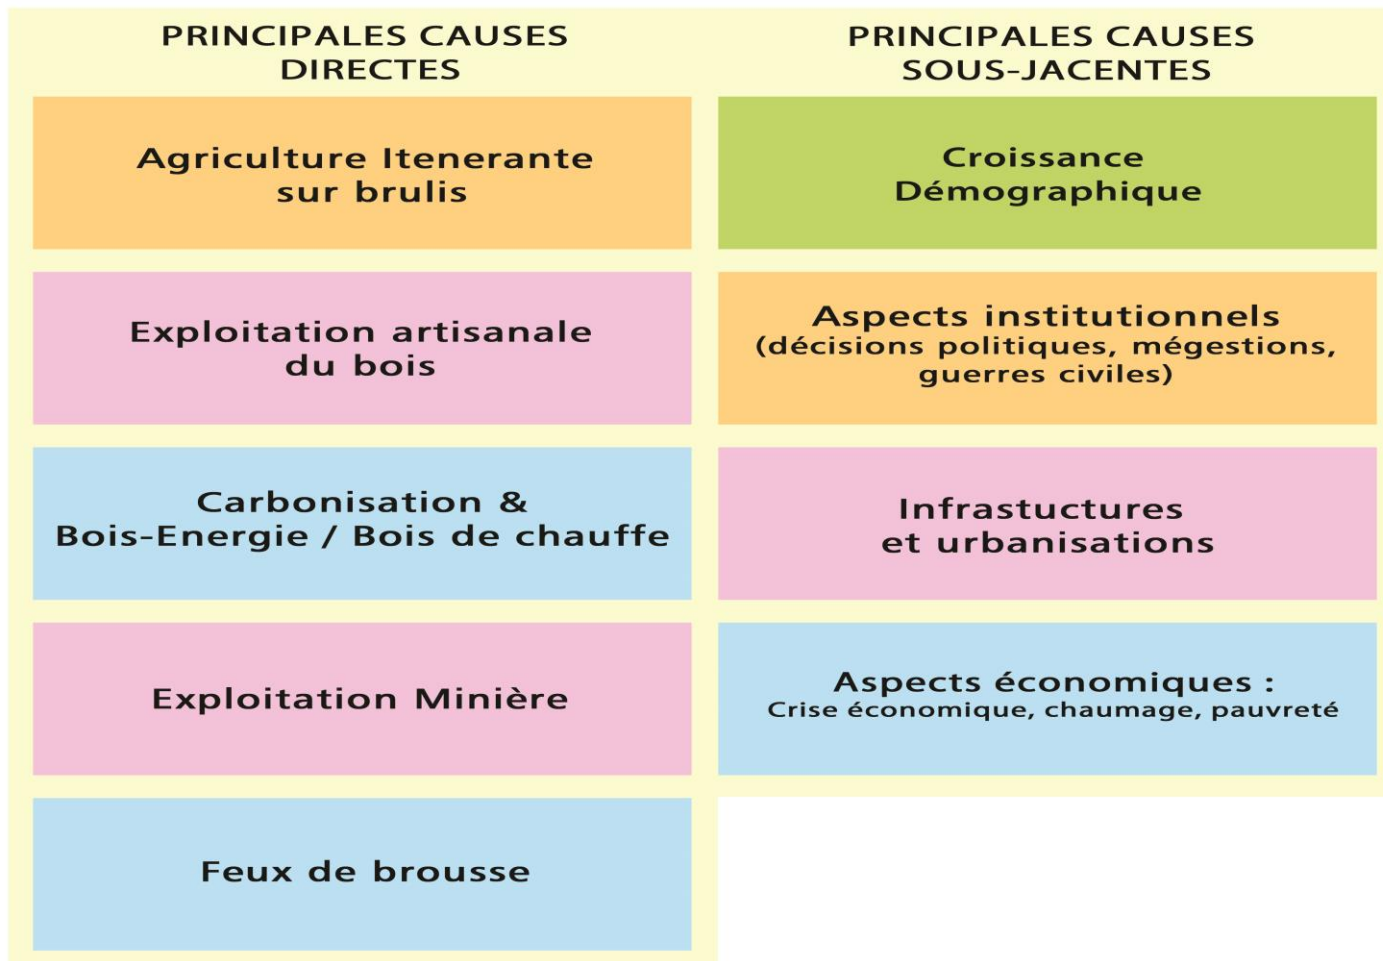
| PRINCIPALES CAUSES DIRECTES | PRINCIPALES CAUSES SOUS-JACENTES |
|---|---|
| Agriculture Itenerante sur brulis | Croissance Démographique |
| Exploitation artisanale du bois | Aspects institutionnels (décisions politiques, mégestions, guerres civiles) |
| Carbonisation & Bois-Energie / Bois de chauffe | Infrastuctures et urbanisations |
| Exploitation Minière | Aspects économiques : Crise économique, chaumage, pauvreté |
| Feux de brousse | |